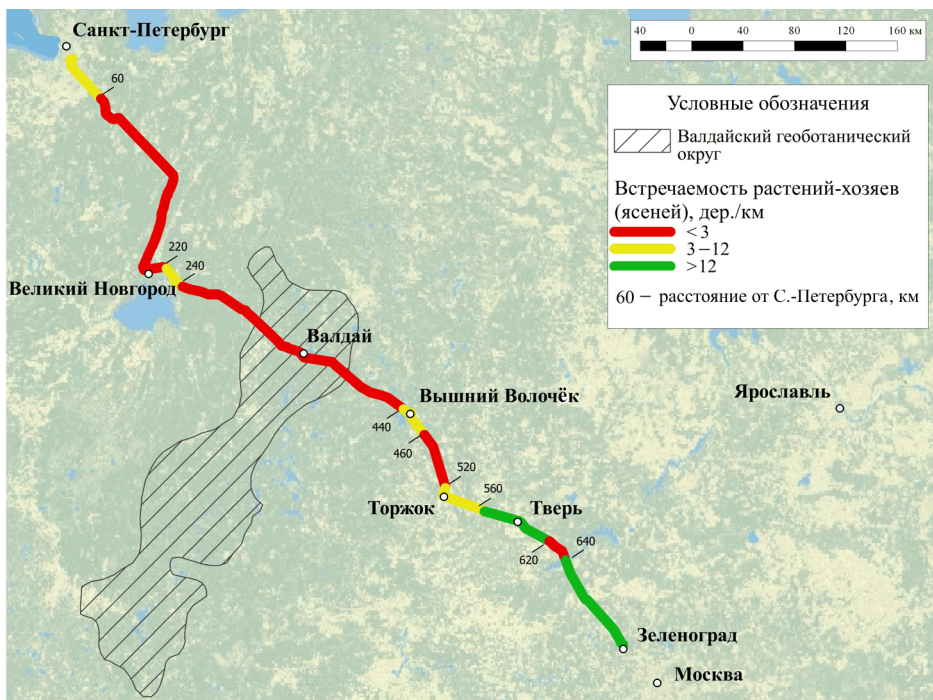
Санкт-Петербург

40 0 40 80 120 160 км

Условные обозначения

Валдайский геоботанический округ

Встречаемость растений-хозяев (ясеней), дер./км

< 3

3 −12

>12

60 − расстояние от С.-Петербурга, км

60

220

240

Великий Новгород

Валдай

Вышний Волочёк

440

460

520

560

Торжок

Тверь

640

620

Ярославль

Зеленоград

Москва